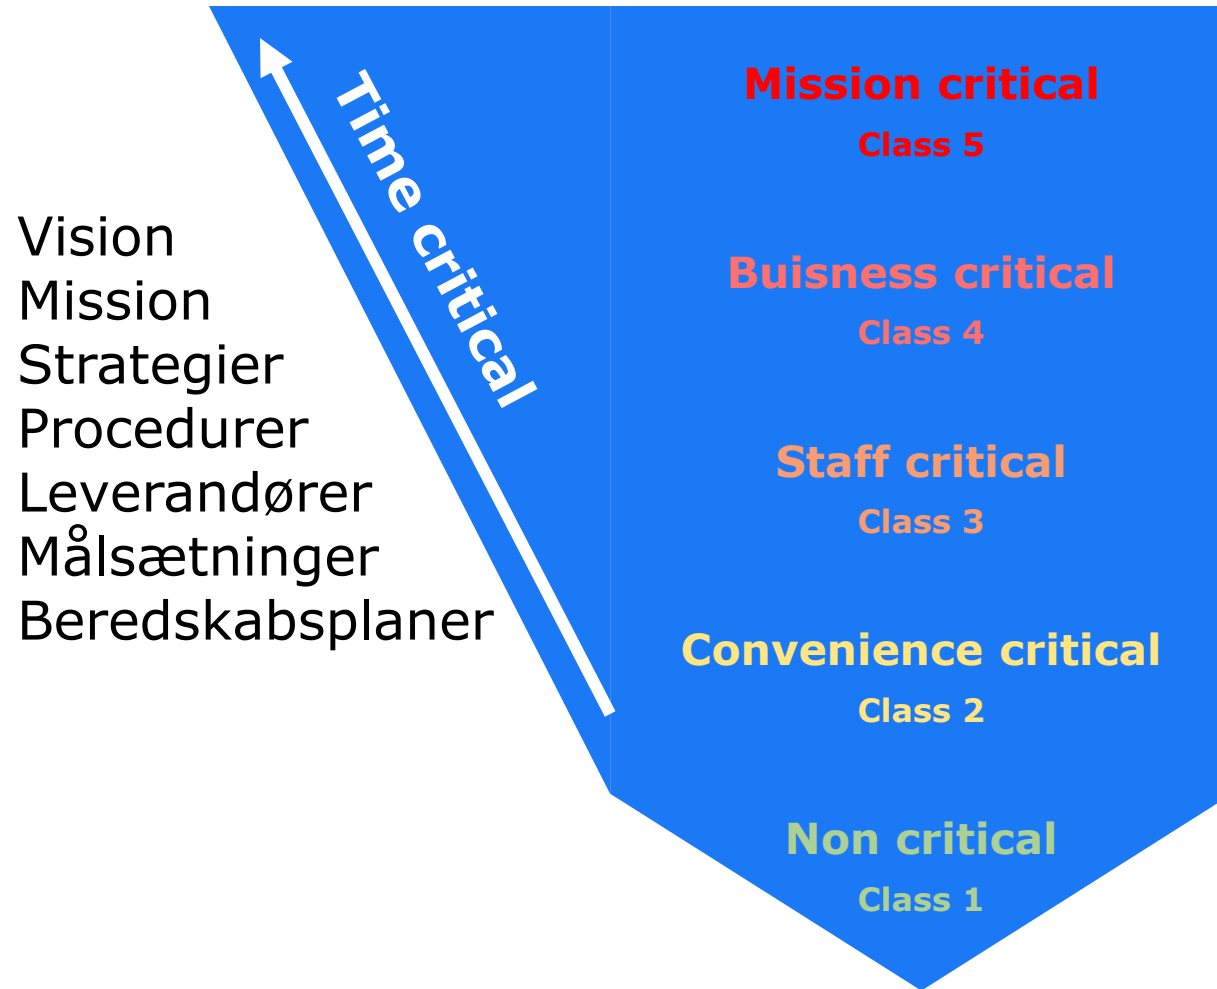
Vision
Mission
Strategier
Procedurer
Leverandører
Målsætninger
Beredskabsplaner

Time critical

Mission critical
Class 5

Buisness critical
Class 4

Staff critical
Class 3

Convenience critical
Class 2

Non critical
Class 1